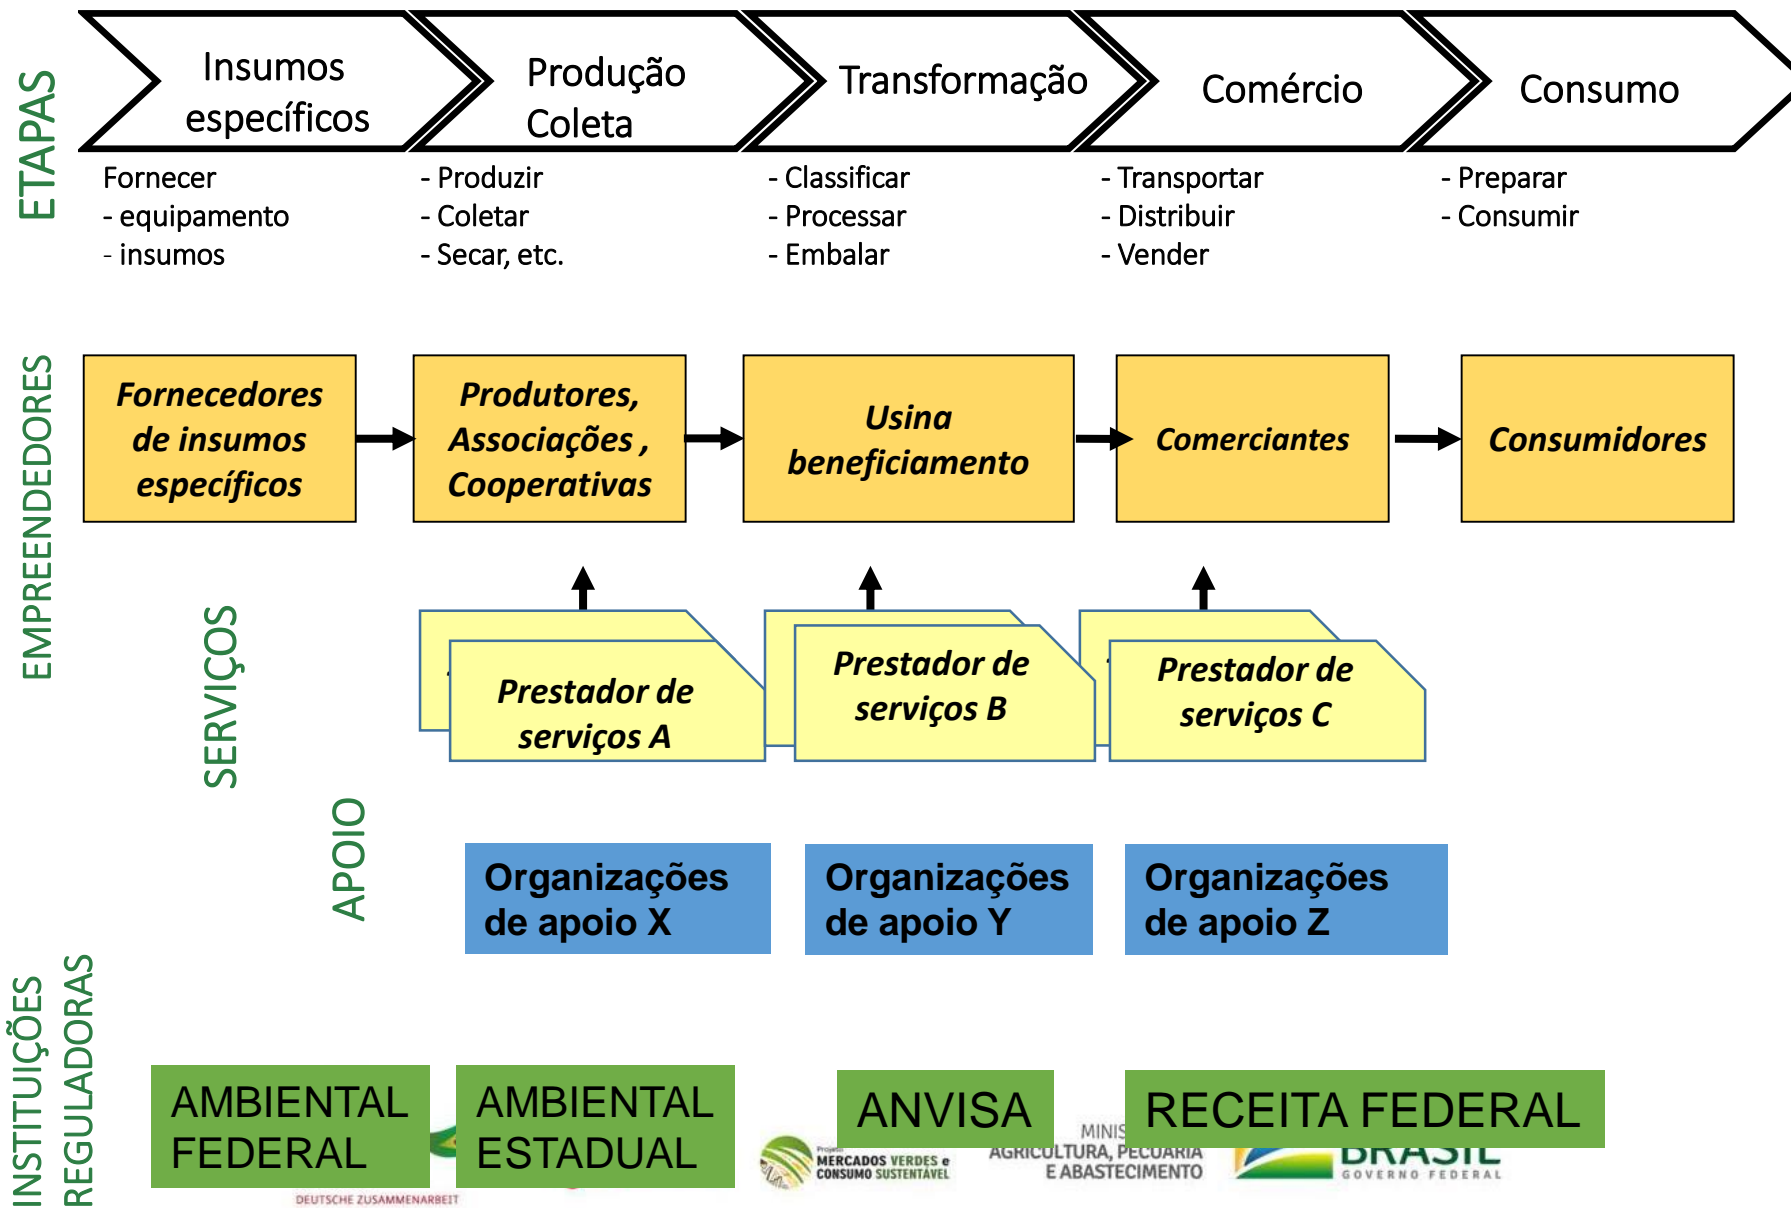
ETAPAS

Insumos específicos

Produção Coleta

Transformação

Comércio

Consumo

Fornecer
- equipamento
- insumos

- Produzir
- Coletar
- Secar, etc.

- Classificar
- Processar
- Embalar

- Transportar
- Distribuir
- Vender

- Preparar
- Consumir

EMPREENDEDORES

Fornecedores de insumos específicos

Produtores, Associações , Cooperativas

Usina beneficiamento

Comerciantes

Consumidores

SERVIÇOS

Prestador de serviços A

Prestador de serviços B

Prestador de serviços C

APOIO

Organizações de apoio X

Organizações de apoio Y

Organizações de apoio Z

INSTITUIÇÕES REGULADORAS

AMBIENTAL FEDERAL

AMBIENTAL ESTADUAL

ANVISA

RECEITA FEDERAL

DEUTSCHE ZUSAMMENARBEIT

Projeto MERCADOS VERDES e CONSUMO SUSTENTÁVEL

MINIS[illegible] AGRICULTURA, PECUÁRIA E ABASTECIMENTO

BRASIL GOVERNO FEDERAL